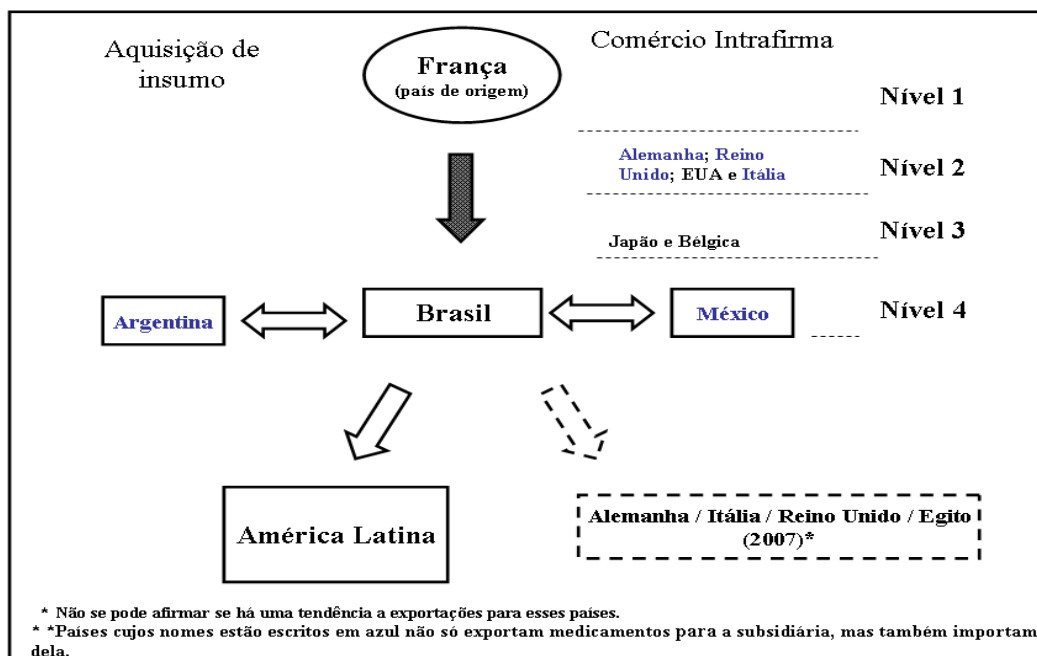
Aquisição de insumo

França
(país de origem)

Comércio Intrafirma

Nível 1

Alemanha; Reino Unido; EUA e Itália

Nível 2

Japão e Bélgica

Nível 3

Argentina

Brasil

México

Nível 4

América Latina

Alemanha / Itália / Reino Unido / Egito (2007)*

* Não se pode afirmar se há uma tendência a exportações para esses países.
* *Países cujos nomes estão escritos em azul não só exportam medicamentos para a subsidiária, mas também importam dela.